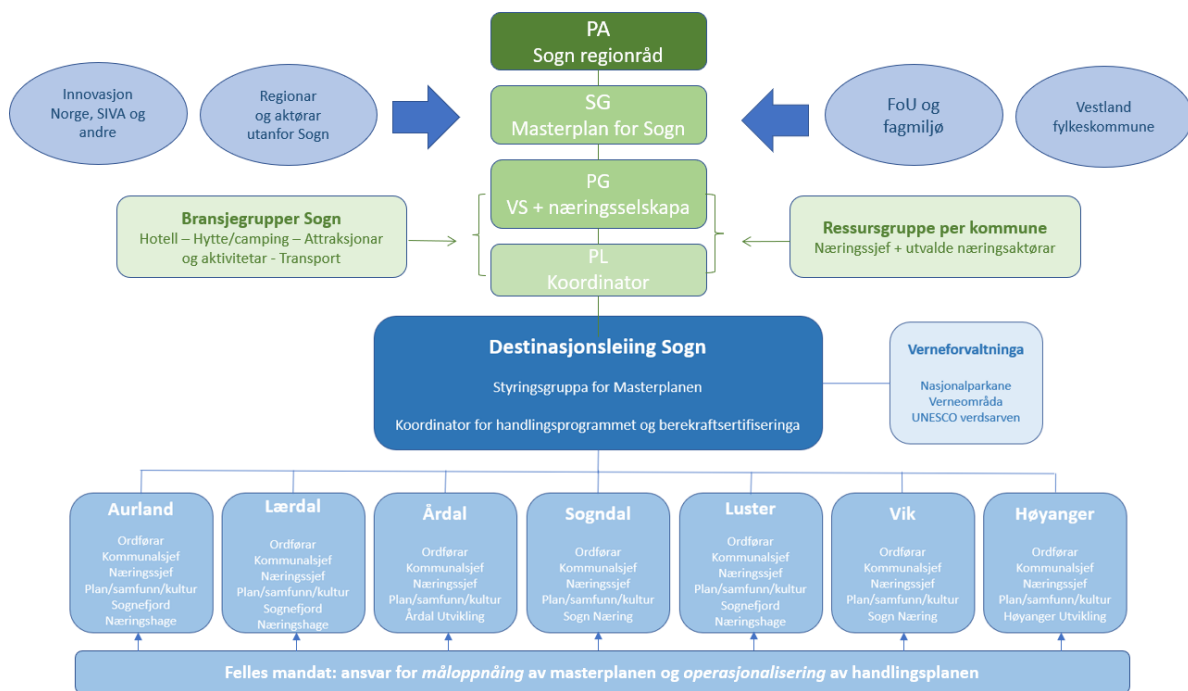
PA
Sogn regionråd

Innovasjon Norge, SIVA og andre

Regionar og aktørar utanfor Sogn

SG
Masterplan for Sogn

FoU og fagmiljø

Vestland fylkeskommune

PG
VS + næringsselskapa

Bransjegrupper Sogn
Hotell – Hytte/camping – Attraksjonar og aktivitetar - Transport

PL
Koordinator

Ressursgruppe per kommune
Næringssjef + utvalde næringsaktørar

Destinasjonsleiing Sogn
Styringsgruppa for Masterplanen
Koordinator for handlingsprogrammet og berekraftsertifiseringa

Verneforvaltninga
Nasjonalparkane
Verneområda
UNESCO verdsarven

Aurland
Ordførar
Kommunalsjef
Næringssjef
Plan/samfunn/kultur
Sognefjord
Næringshage

Lærdal
Ordførar
Kommunalsjef
Næringssjef
Plan/samfunn/kultur
Sognefjord
Næringshage

Årdal
Ordførar
Kommunalsjef
Næringssjef
Plan/samfunn/kultur
Årdal Utvikling

Sogndal
Ordførar
Kommunalsjef
Næringssjef
Plan/samfunn/kultur
Sogn Næring

Luster
Ordførar
Kommunalsjef
Næringssjef
Plan/samfunn/kultur
Sognefjord
Næringshage

Vik
Ordførar
Kommunalsjef
Næringssjef
Plan/samfunn/kultur
Sogn Næring

Høyanger
Ordførar
Kommunalsjef
Næringssjef
Plan/samfunn/kultur
Høyanger Utvikling

Felles mandat: ansvar for måloppnåing av masterplanen og operasjonalisering av handlingsplanen